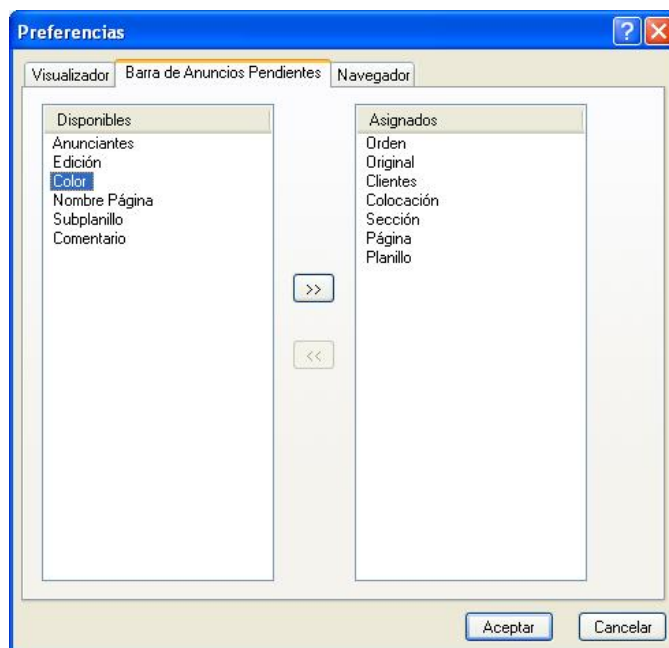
Preferencias

?

Visualizador

Barra de Anuncios Pendientes

Navegador

Disponibles

Anunciantes
Edición
Color
Nombre Página
Subplanillo
Comentario

>>

<<

Asignados

Orden
Original
Clientes
Colocación
Sección
Página
Planillo

Aceptar

Cancelar